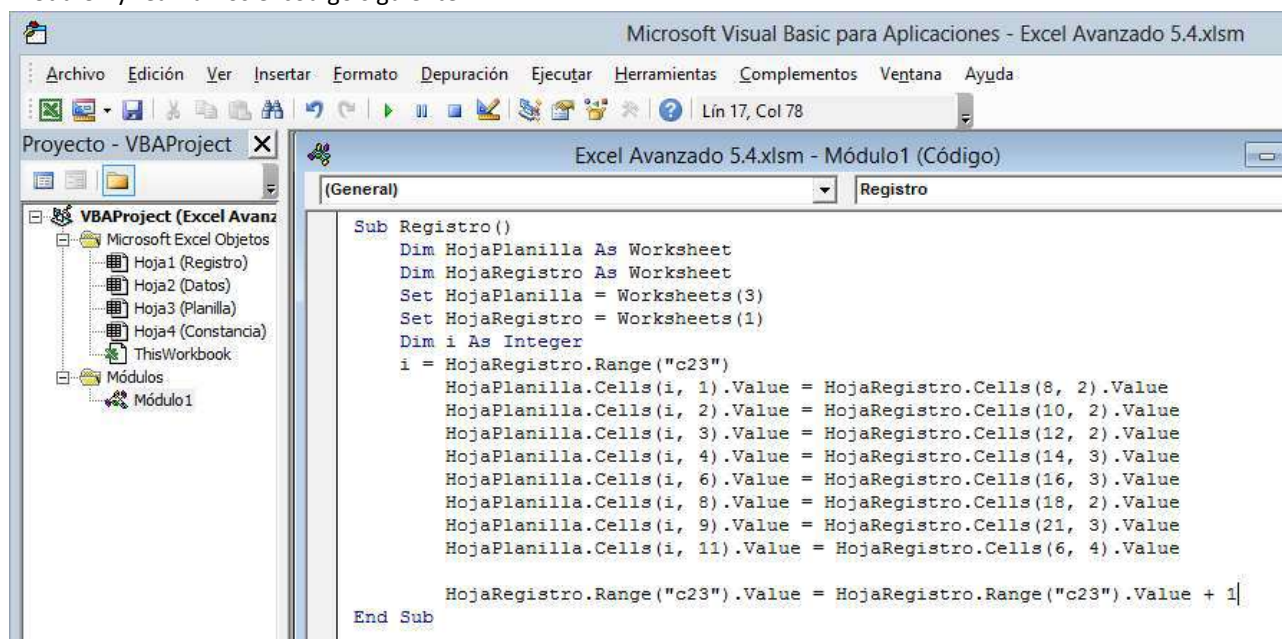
Microsoft Visual Basic para Aplicaciones - Excel Avanzado 5.4.xlsm

Archivo Edición Ver Insertar Formato Depuración Ejecutar Herramientas Complementos Ventana Ayuda

Lín 17, Col 78

Proyecto - VBAProject

VBAProject (Excel Avanz
Microsoft Excel Objetos
Hoja1 (Registro)
Hoja2 (Datos)
Hoja3 (Planilla)
Hoja4 (Constancia)
ThisWorkbook
Módulos
Módulo1

Excel Avanzado 5.4.xlsm - Módulo1 (Código)

(General)
Registro

Sub Registro()
Dim HojaPlanilla As Worksheet
Dim HojaRegistro As Worksheet
Set HojaPlanilla = Worksheets(3)
Set HojaRegistro = Worksheets(1)
Dim i As Integer
i = HojaRegistro.Range("c23")
HojaPlanilla.Cells(i, 1).Value = HojaRegistro.Cells(8, 2).Value
HojaPlanilla.Cells(i, 2).Value = HojaRegistro.Cells(10, 2).Value
HojaPlanilla.Cells(i, 3).Value = HojaRegistro.Cells(12, 2).Value
HojaPlanilla.Cells(i, 4).Value = HojaRegistro.Cells(14, 3).Value
HojaPlanilla.Cells(i, 6).Value = HojaRegistro.Cells(16, 3).Value
HojaPlanilla.Cells(i, 8).Value = HojaRegistro.Cells(18, 2).Value
HojaPlanilla.Cells(i, 9).Value = HojaRegistro.Cells(21, 3).Value
HojaPlanilla.Cells(i, 11).Value = HojaRegistro.Cells(6, 4).Value

HojaRegistro.Range("c23").Value = HojaRegistro.Range("c23").Value + 1
End Sub